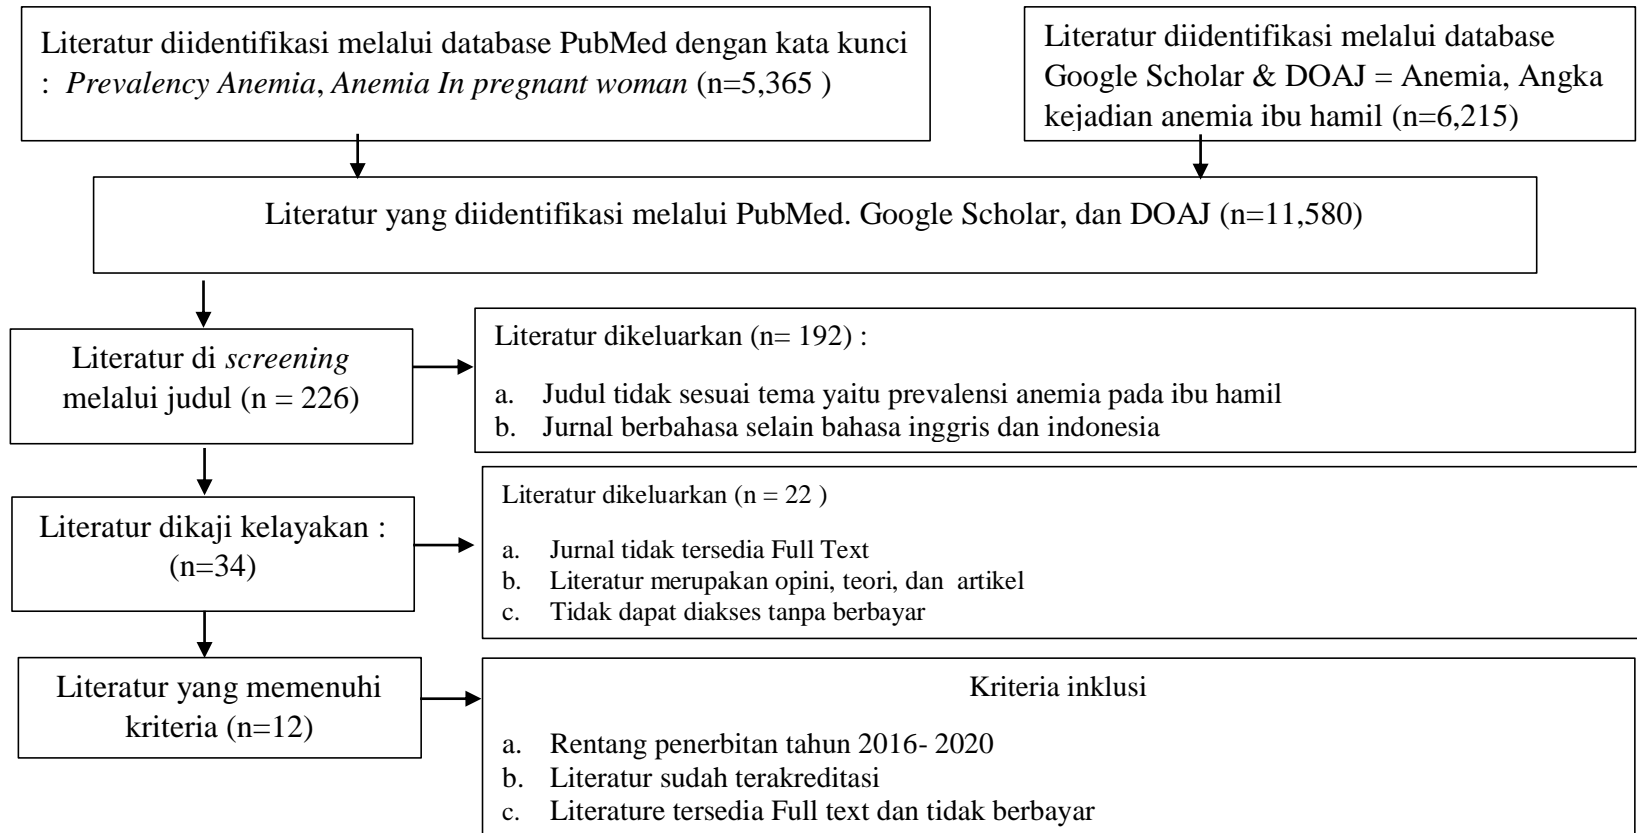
Literatur diidentifikasi melalui database PubMed dengan kata kunci : *Prevalency Anemia*, *Anemia In pregnant woman* (n=5,365 )

Literatur diidentifikasi melalui database Google Scholar & DOAJ = Anemia, Angka kejadian anemia ibu hamil (n=6,215)

Literatur yang diidentifikasi melalui PubMed. Google Scholar, dan DOAJ (n=11,580)

Literatur di *screening* melalui judul (n = 226)

Literatur dikeluarkan (n= 192) :

a. Judul tidak sesuai tema yaitu prevalensi anemia pada ibu hamil
b. Jurnal berbahasa selain bahasa inggris dan indonesia

Literatur dikaji kelayakan : (n=34)

Literatur dikeluarkan (n = 22 )

a. Jurnal tidak tersedia Full Text
b. Literatur merupakan opini, teori, dan artikel
c. Tidak dapat diakses tanpa berbayar

Literatur yang memenuhi kriteria (n=12)

Kriteria inklusi

a. Rentang penerbitan tahun 2016- 2020
b. Literatur sudah terakreditasi
c. Literature tersedia Full text dan tidak berbayar